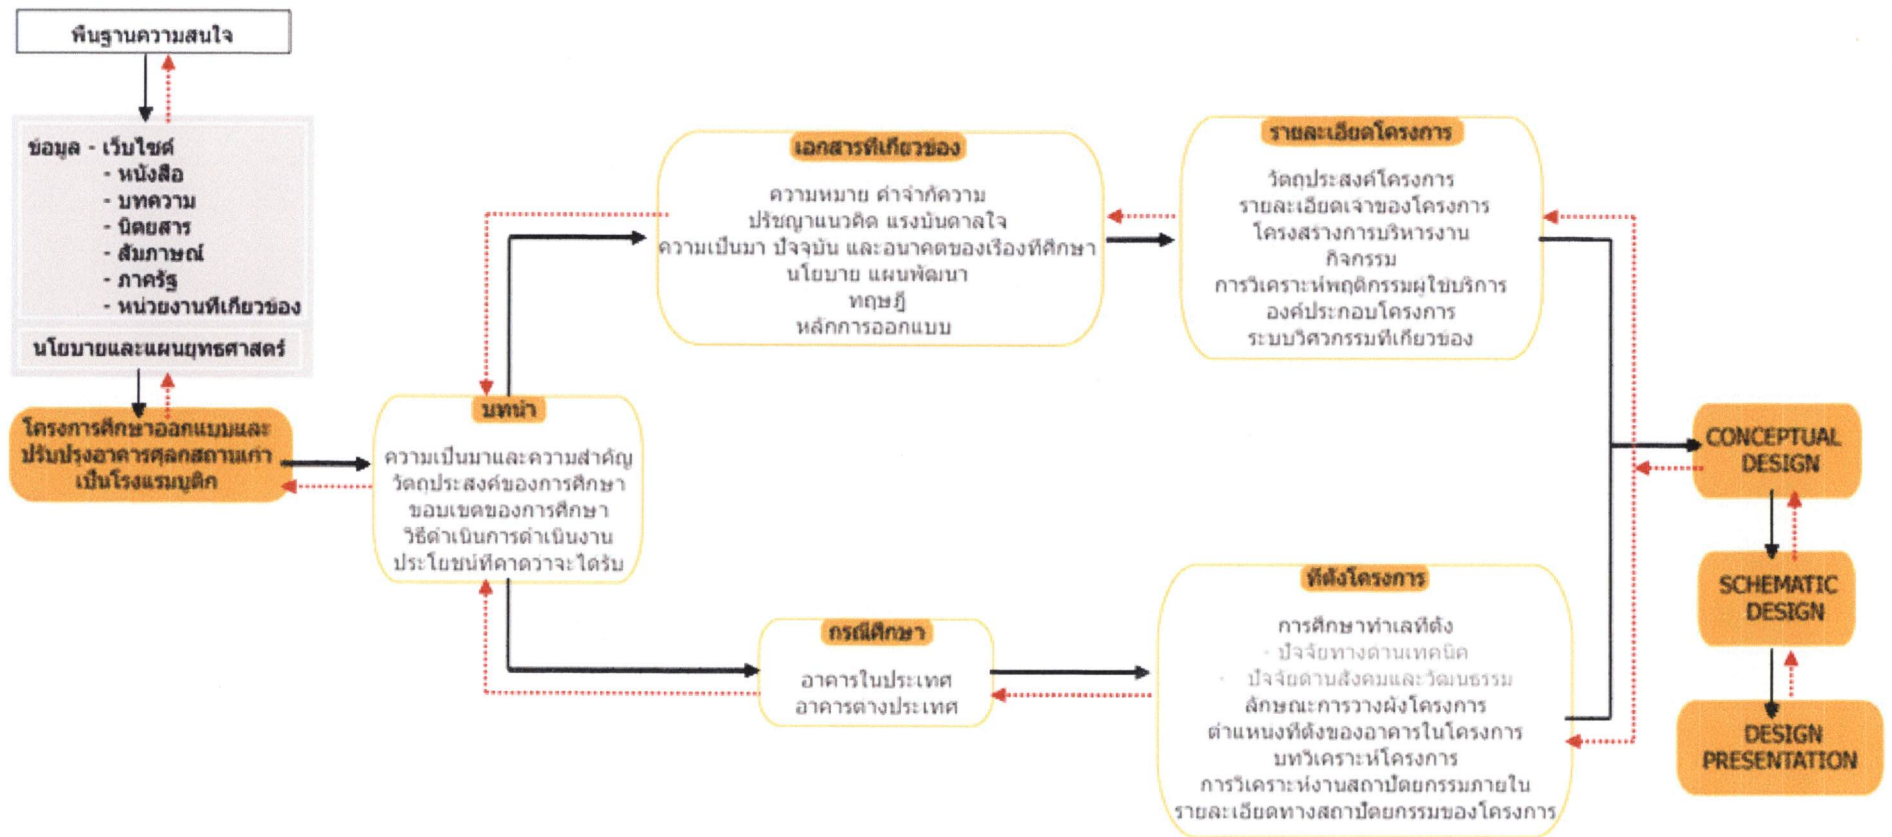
พื้นฐานความสนใจ

ข้อมูล - เว็บไซต์
- หนังสือ
- บทความ
- นิตยสาร
- สัมภาษณ์
- ภาครัฐ
- หน่วยงานที่เกี่ยวข้อง

นโยบายและแผนยุทธศาสตร์

โครงการศึกษาออกแบบและปรับปรุงอาคารศุลกสถานเก่าเป็นโรงแรมบูติค

บทนำ
ความเป็นมาและความสำคัญ
วัตถุประสงค์ของการศึกษา
ขอบเขตของการศึกษา
วิธีดำเนินการดำเนินงาน
ประโยชน์ที่คาดว่าจะได้รับ

เอกสารที่เกี่ยวข้อง
ความหมาย คำจำกัดความ
ปรัชญาแนวคิด แรงบันดาลใจ
ความเป็นมา ปัจจุบัน และอนาคตของเรื่องที่ศึกษา
นโยบาย แผนพัฒนา
ทฤษฎี
หลักการออกแบบ

รายละเอียดโครงการ
วัตถุประสงค์โครงการ
รายละเอียดเจ้าของโครงการ
โครงสร้างการบริหารงาน
กิจกรรม
การวิเคราะห์พฤติกรรมผู้ใช้บริการ
องค์ประกอบโครงการ
ระบบวิศวกรรมที่เกี่ยวข้อง

กรณีศึกษา
อาคารในประเทศ
อาคารต่างประเทศ

ที่ตั้งโครงการ
การศึกษาทำเลที่ตั้ง
- ปัจจัยทางด้านเทคนิค
- ปัจจัยด้านสังคมและวัฒนธรรม
ลักษณะการวางผังโครงการ
ตำแหน่งที่ตั้งของอาคารในโครงการ
บทวิเคราะห์โครงการ
การวิเคราะห์งานสถาปัตยกรรมภายใน
รายละเอียดทางสถาปัตยกรรมของโครงการ

CONCEPTUAL DESIGN

SCHEMATIC DESIGN

DESIGN PRESENTATION